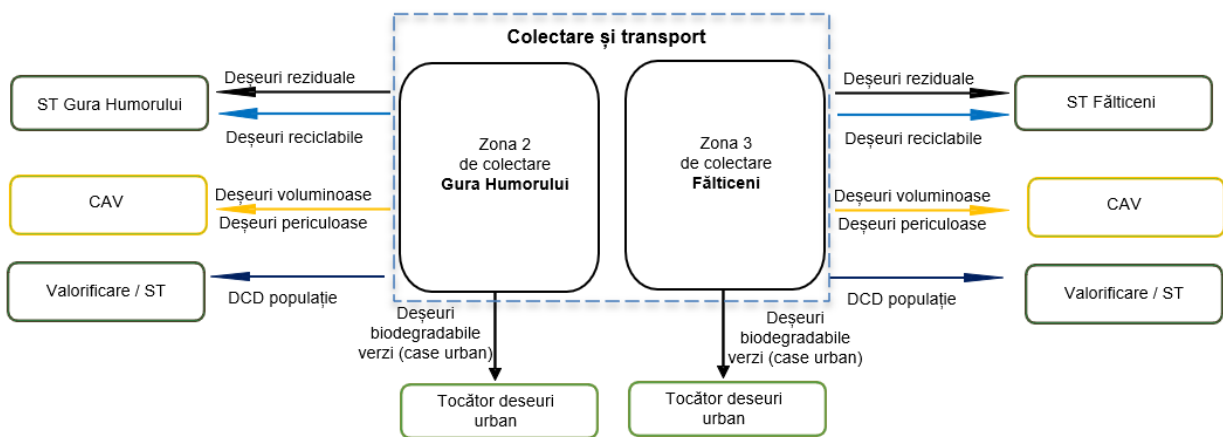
Colectare și transport

ST Gura Humorului

Deșeuri reziduale

Deșeuri reciclabile

CAV

Deșeuri voluminoase

Deșeuri periculoase

Valorificare / ST

DCD populație

Zona 2
de colectare
**Gura Humorului**

Zona 3
de colectare
**Fălticeni**

Deșeuri reziduale

Deșeuri reciclabile

ST Fălticeni

Deșeuri voluminoase

Deșeuri periculoase

CAV

DCD populație

Valorificare / ST

Deșeuri biodegradabile verzi (case urban)

Deșeuri biodegradabile verzi (case urban)

Tocător deseuri urban

Tocător deseuri urban